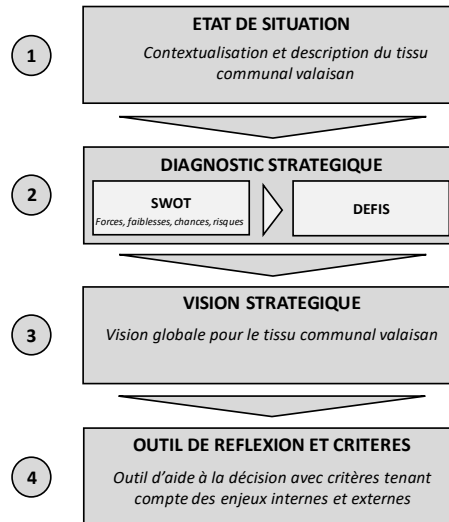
1

ETAT DE SITUATION

Contextualisation et description du tissu communal valaisan

2

DIAGNOSTIC STRATEGIQUE

SWOT
Forces, faiblesses, chances, risques

DEFIS

3

VISION STRATEGIQUE

Vision globale pour le tissu communal valaisan

4

OUTIL DE REFLEXION ET CRITERES

Outil d'aide à la décision avec critères tenant compte des enjeux internes et externes